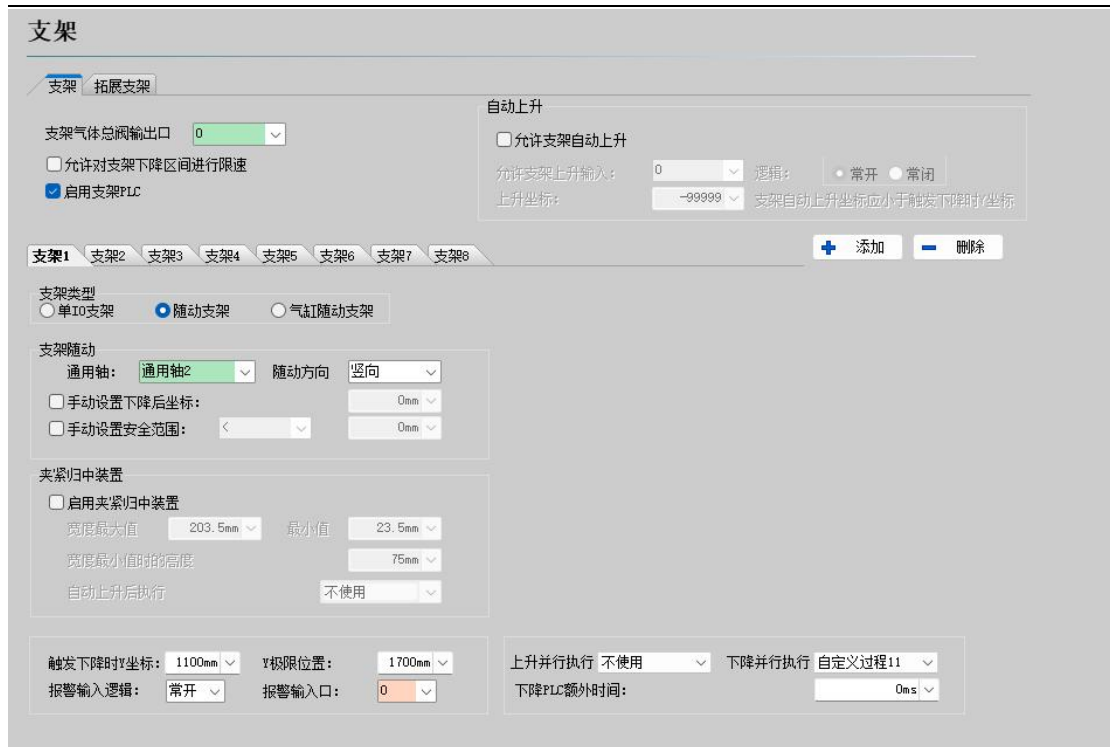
支架

支架 拓展支架

支架气体总阀输出口 0

允许对支架下降区间进行限速

启用支架PLC

自动上升

允许支架自动上升

允许支架上升输入： 0 逻辑： 常开 常闭

上升坐标： -99999 支架自动上升坐标应小于触发下降时Y坐标

支架1 支架2 支架3 支架4 支架5 支架6 支架7 支架8

添加 删除

支架类型

单IO支架 随动支架 气缸随动支架

支架随动

通用轴： 通用轴2 随动方向 竖向

手动设置下降后坐标： 0mm

手动设置安全范围： < 0mm

夹紧归中装置

启用夹紧归中装置

宽度最大值 203.5mm 最小值 23.5mm

宽度最小值时的高度 75mm

自动上升后执行 不使用

触发下降时Y坐标： 1100mm Y极限位置： 1700mm

报警输入逻辑： 常开 报警输入口： 0

上升并行执行 不使用 下降并行执行 自定义过程11

下降PLC额外时间： 0ms